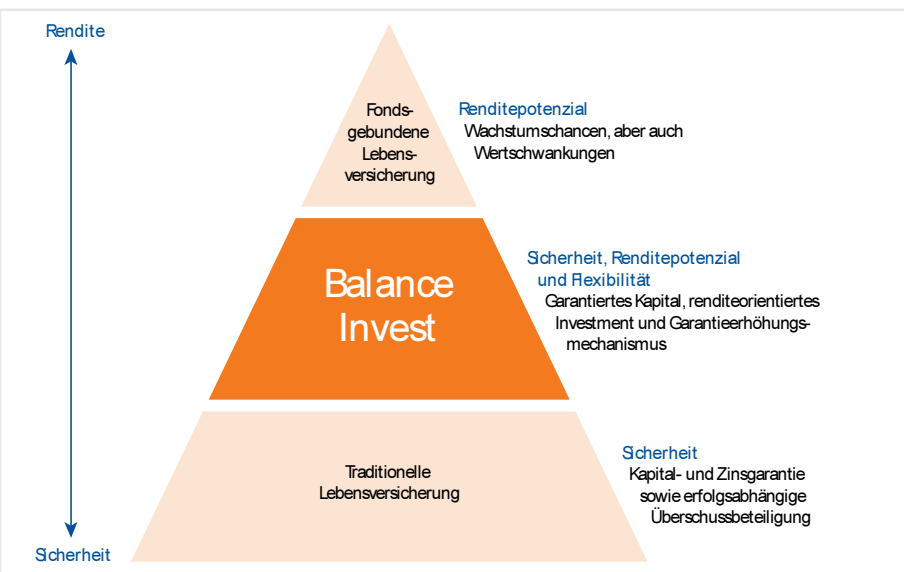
Rendite

Fondsgebundene Lebensversicherung

Renditepotenzial
Wachstumschancen, aber auch Wertschwankungen

Balance Invest

Sicherheit, Renditepotenzial und Flexibilität
Garantiertes Kapital, renditeorientiertes Investment und Garantieerhöhungsmechanismus

Traditionelle Lebensversicherung

Sicherheit
Kapital- und Zinsgarantie sowie erfolgsabhängige Überschussbeteiligung

Sicherheit